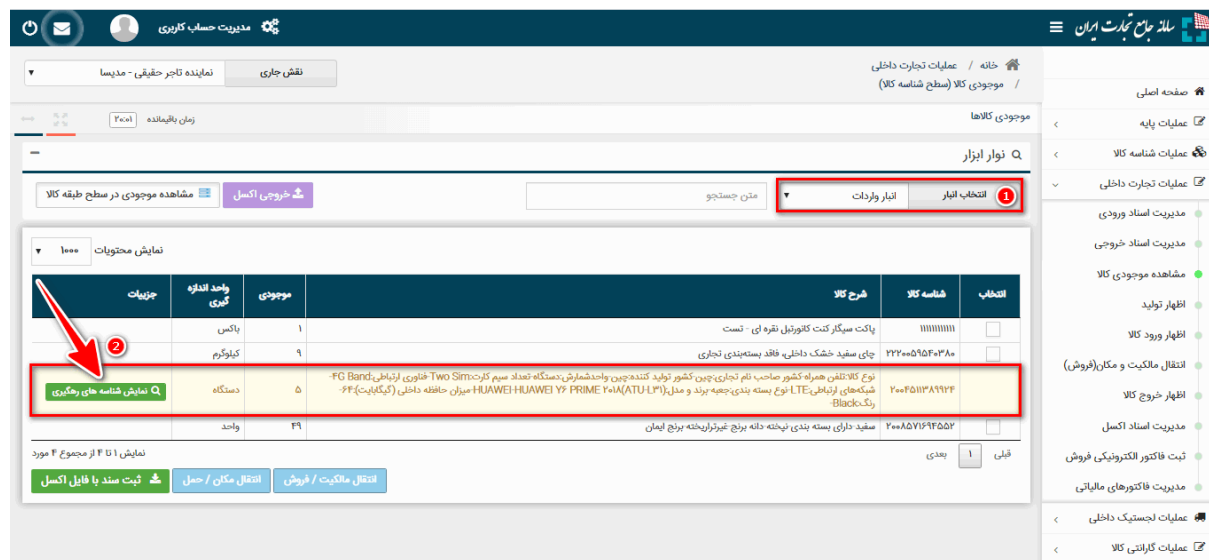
سامانه جامع تجارت ایران

مدیریت حساب کاربری

نقش جاری
نماینده تاجر حقیقی - مدیسا

خانه / عملیات تجارت داخلی / موجودی کالا (سطح شناسه کالا)

زمان باقیمانده ۲۰:۰۱

موجودی کالاها

صفحه اصلی
عملیات پایه
عملیات شناسه کالا
عملیات تجارت داخلی
مدیریت اسناد ورودی
مدیریت اسناد خروجی
مشاهده موجودی کالا
اظهار تولید
اظهار ورود کالا
انتقال مالکیت و مکان(فروش)
اظهار خروج کالا
مدیریت اسناد اکسل
ثبت فاکتور الکترونیکی فروش
مدیریت فاکتورهای مالیاتی
عملیات لجستیک داخلی
عملیات گارانتی کالا

نوار ابزار

1 انتخاب انبار
انبار واردات

متن جستجو

خروجی اکسل
مشاهده موجودی در سطح طبقه کالا

نمایش محتویات ۱۰۰۰

| انتخاب | شناسه کالا | شرح کالا | موجودی | واحد اندازه گیری | جزییات |
|---|---|---|---|---|---|
| | ۱۱۱۱۱۱۱۱۱۱ | پاکت سیگار کنت کانورتبل نقره ای - تست | ۱ | باکس | |
| | ۲۲۲۰۰۵۹۵۴۰۳۸۰ | چای سفید خشک داخلی، فاقد بسته‌بندی تجاری | ۹ | کیلوگرم | |
| | ۲۰۰۴۵۱۱۳۸۹۹۲۴ | نوع کالا:تلفن همراه-کشور صاحب نام تجاری:چین-کشور تولید کننده:چین-واحدشمارش:دستگاه-تعداد سیم کارت:Two Sim-فناوری ارتباطی:4G Band-شبکه‌های ارتباطی:LTE-نوع بسته بندی:جعبه-برند و مدل:(HUAWEI-HUAWEI Y6 PRIME ۲۰۱۸(ATU-L۳۱-میزان حافظه داخلی (گیگابایت):۶۴-رنگ:Black- | ۵ | دستگاه | 2 نمایش شناسه های رهگیری |
| | ۲۰۰۸۵۷۱۶۹۴۵۵۲ | سفید دارای بسته بندی نیخته دانه برنج-غیرترایخته برنج ایمان | ۴۹ | واحد | |

نمایش ۱ تا ۴ از مجموع ۴ مورد

قبلی 1 بعدی

انتقال مالکیت / فروش
انتقال مکان / حمل
ثبت سند با فایل اکسل